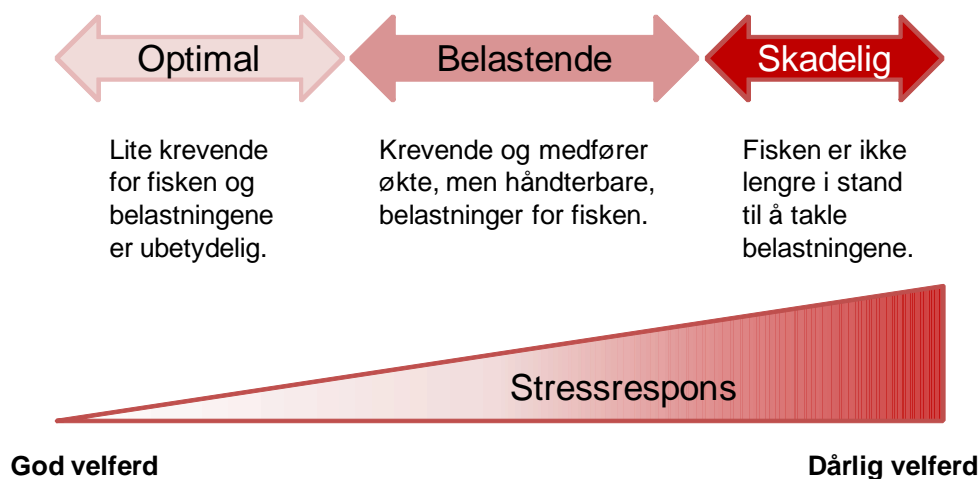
Optimal

Belastende

Skadelig

Lite krevende for fisken og belastningene er ubetydelig.

Krevende og medfører økte, men håndterbare, belastninger for fisken.

Fisken er ikke lengre i stand til å takle belastningene.

Stressrespons

God velferd

Dårlig velferd